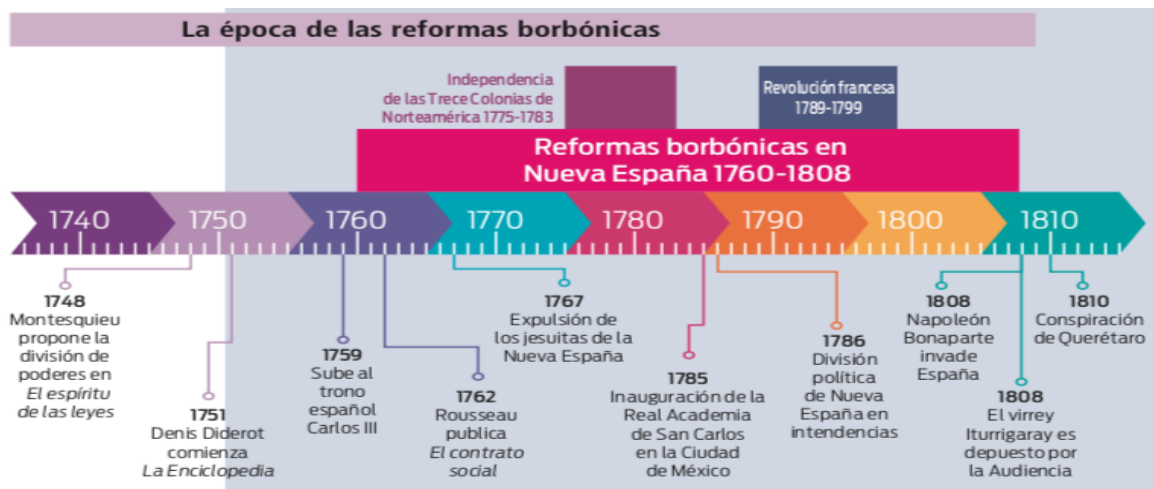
La época de las reformas borbónicas

Independencia de las Trece Colonias de Norteamérica 1775-1783

Revolución francesa 1789-1799

Reformas borbónicas en Nueva España 1760-1808

1740 1750 1760 1770 1780 1790 1800 1810

1748
Montesquieu propone la división de poderes en *El espíritu de las leyes*

1751
Denis Diderot comienza *La Enciclopedia*

1759
Sube al trono español Carlos III

1762
Rousseau publica *El contrato social*

1767
Expulsión de los jesuitas de la Nueva España

1785
Inauguración de la Real Academia de San Carlos en la Ciudad de México

1786
División política de Nueva España en intendencias

1808
Napoleón Bonaparte invade España

1808
El virrey Iturrigaray es depuesto por la Audiencia

1810
Conspiración de Querétaro